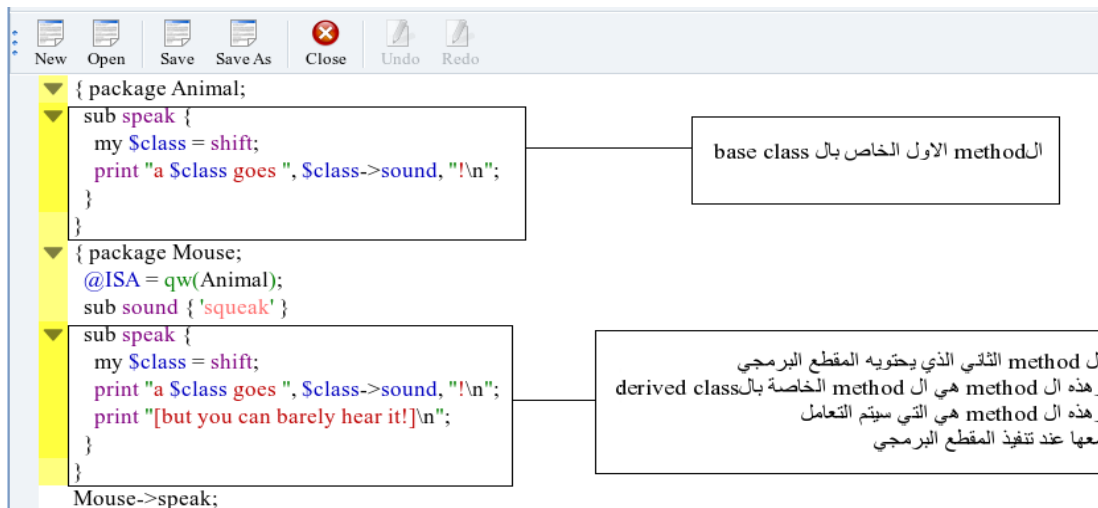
New Open Save Save As Close Undo Redo

{ package Animal;
sub speak {
my $class = shift;
print "a $class goes ", $class->sound, "!\n";
}
}
{ package Mouse;
@ISA = qw(Animal);
sub sound { 'squeak' }
sub speak {
my $class = shift;
print "a $class goes ", $class->sound, "!\n";
print "[but you can barely hear it!]\n";
}
}
Mouse->speak;

الmethod الاول الخاص بال base class

ل method الثاني الذي يحتويه المقطع البرمجي
وهذه ال method هي ال method الخاصة بالderived class
وهذه ال method هي التي سيتم التعامل
معها عند تنفيذ المقطع البرمجي